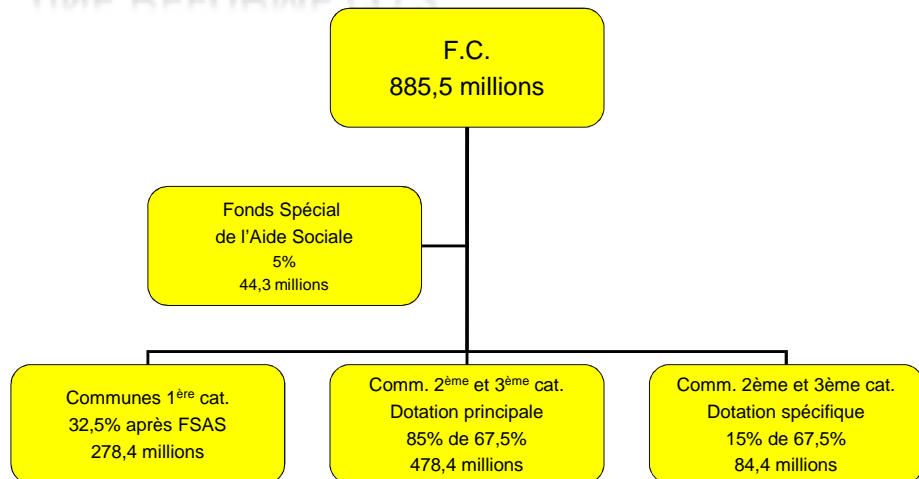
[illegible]

F.C.
885,5 millions

Fonds Spécial
de l’Aide Sociale
5%
44,3 millions

Communes 1$^{ère}$ cat.
32,5% après FSAS
278,4 millions

Comm. 2$^{ème}$ et 3$^{ème}$ cat.
Dotation principale
85% de 67,5%
478,4 millions

Comm. 2ème et 3ème cat.
Dotation spécifique
15% de 67,5%
84,4 millions